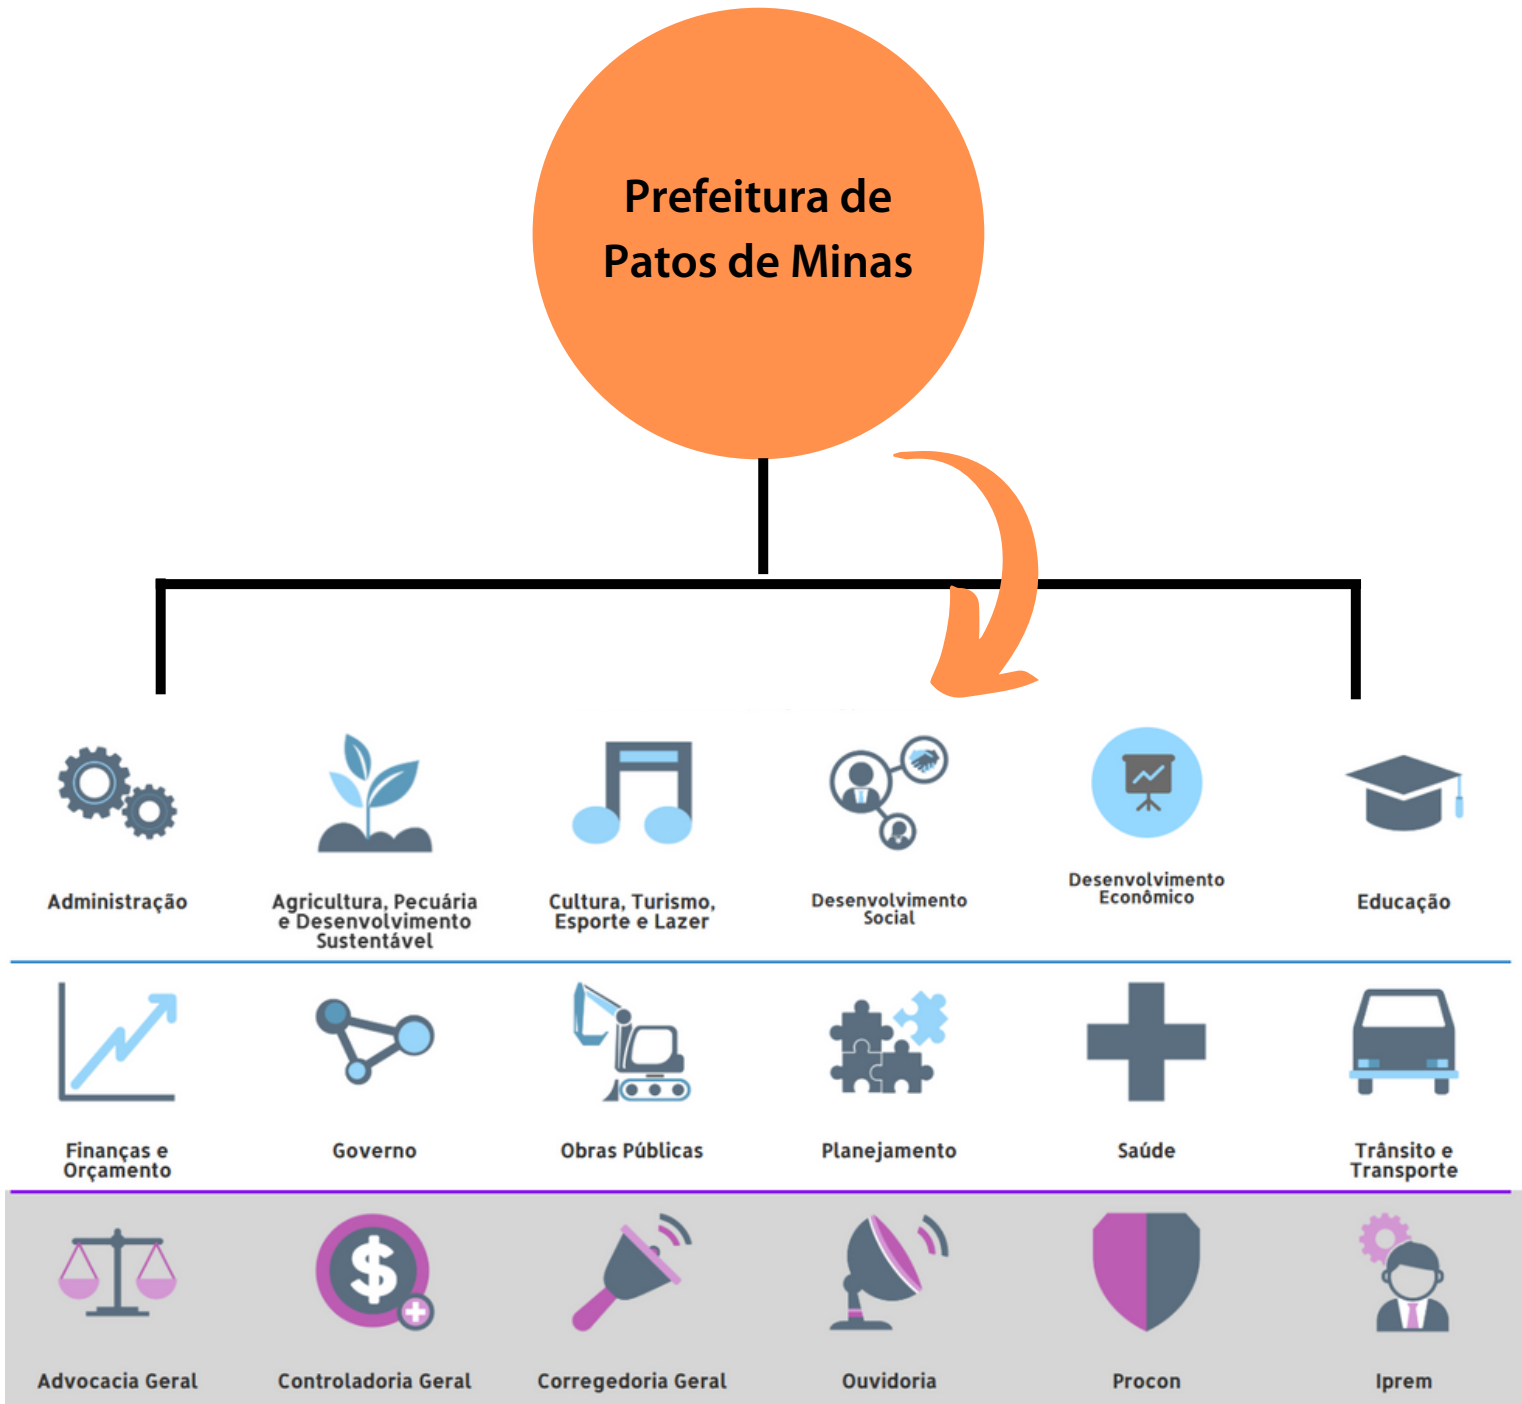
Prefeitura de Patos de Minas

Administração

Agricultura, Pecuária e Desenvolvimento Sustentável

Cultura, Turismo, Esporte e Lazer

Desenvolvimento Social

Desenvolvimento Econômico

Educação

Finanças e Orçamento

Governo

Obras Públicas

Planejamento

Saúde

Trânsito e Transporte

Advocacia Geral

Controladoria Geral

Corregedoria Geral

Ouvidoria

Procon

Iprem